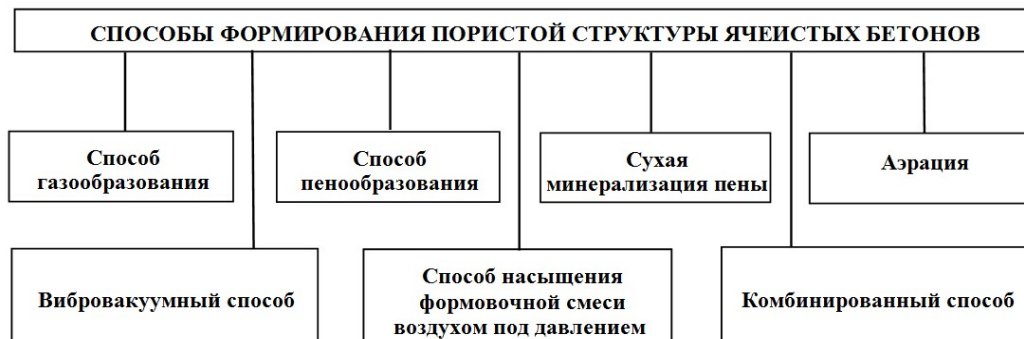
СПОСОБЫ ФОРМИРОВАНИЯ ПОРИСТОЙ СТРУКТУРЫ ЯЧЕИСТЫХ БЕТОНОВ

Способ газообразования

Способ пенообразования

Сухая минерализация пены

Аэрация

Вибровакуумный способ

Способ насыщения формовочной смеси воздухом под давлением

Комбинированный способ